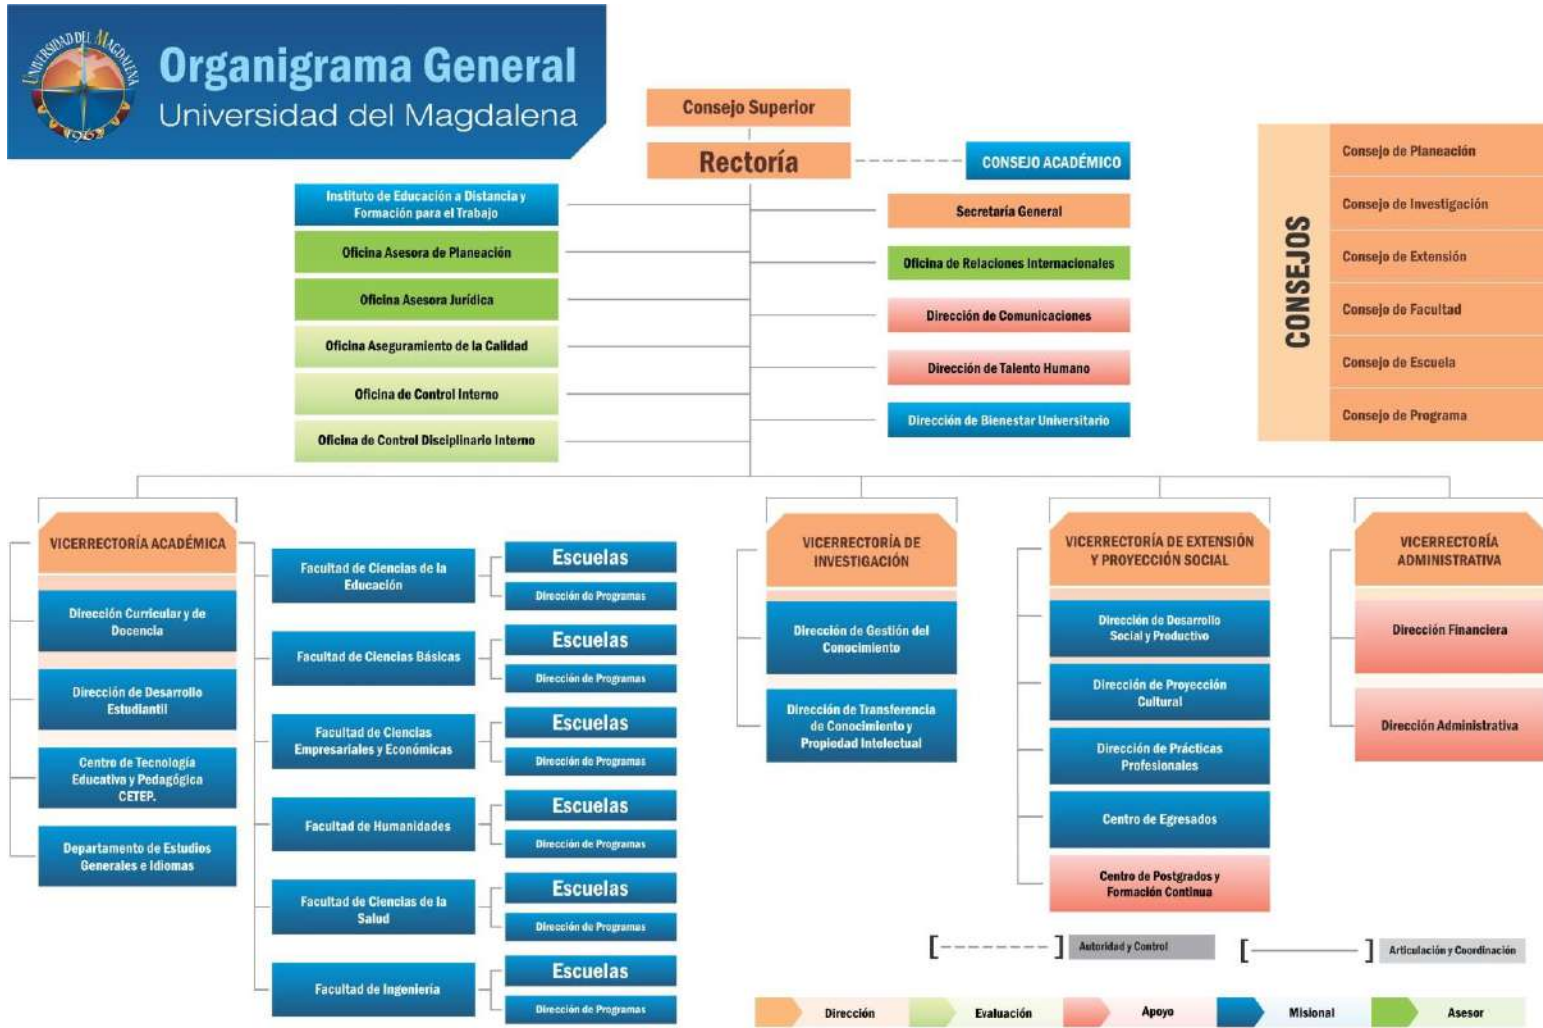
UNIVERSIDAD DEL MAGDALENA 1962

Organigrama General
Universidad del Magdalena

Consejo Superior

Rectoría

CONSEJO ACADÉMICO

Instituto de Educación a Distancia y Formación para el Trabajo

Oficina Asesora de Planeación

Oficina Asesora Jurídica

Oficina Aseguramiento de la Calidad

Oficina de Control Interno

Oficina de Control Disciplinario Interno

Secretaría General

Oficina de Relaciones Internacionales

Dirección de Comunicaciones

Dirección de Talento Humano

Dirección de Bienestar Universitario

CONSEJOS

Consejo de Planeación

Consejo de Investigación

Consejo de Extensión

Consejo de Facultad

Consejo de Escuela

Consejo de Programa

VICERRECTORÍA ACADÉMICA

Dirección Curricular y de Docencia

Dirección de Desarrollo Estudiantil

Centro de Tecnología Educativa y Pedagógica CETEP.

Departamento de Estudios Generales e Idiomas

Facultad de Ciencias de la Educación

Escuelas

Dirección de Programas

Facultad de Ciencias Básicas

Escuelas

Dirección de Programas

Facultad de Ciencias Empresariales y Económicas

Escuelas

Dirección de Programas

Facultad de Humanidades

Escuelas

Dirección de Programas

Facultad de Ciencias de la Salud

Escuelas

Dirección de Programas

Facultad de Ingeniería

Escuelas

Dirección de Programas

VICERRECTORÍA DE INVESTIGACIÓN

Dirección de Gestión del Conocimiento

Dirección de Transferencia de Conocimiento y Propiedad Intelectual

VICERRECTORÍA DE EXTENSIÓN Y PROYECCIÓN SOCIAL

Dirección de Desarrollo Social y Productivo

Dirección de Proyección Cultural

Dirección de Prácticas Profesionales

Centro de Egresados

Centro de Postgrados y Formación Continua

VICERRECTORÍA ADMINISTRATIVA

Dirección Financiera

Dirección Administrativa

Autoridad y Control

Articulación y Coordinación

Dirección

Evaluación

Apoyo

Misional

Asesor